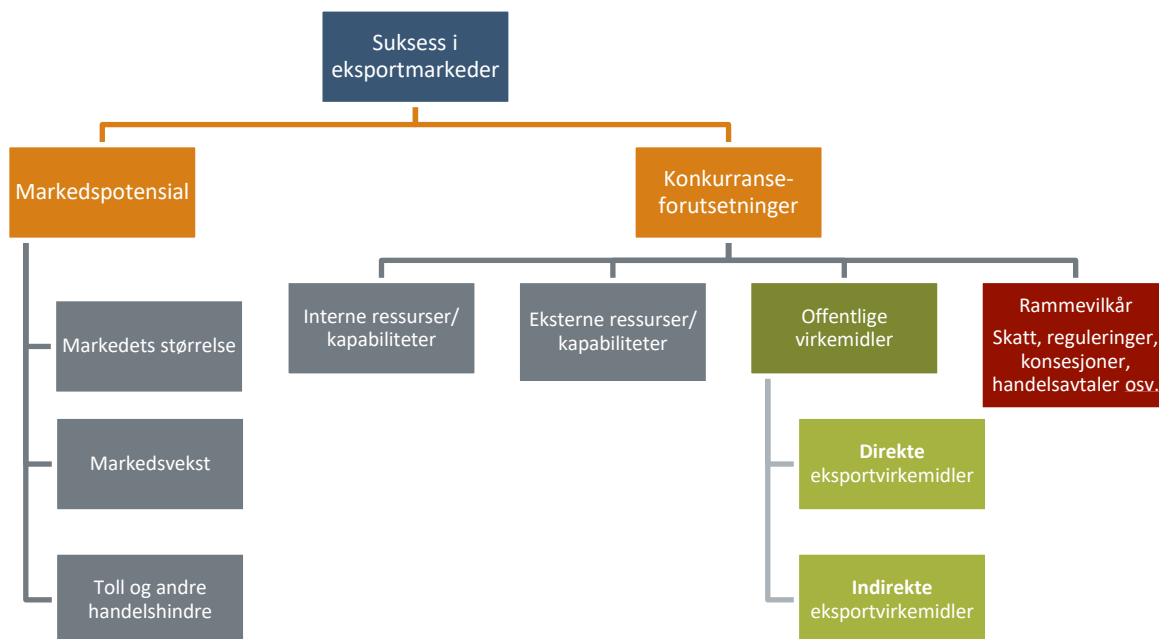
Suksess i eksportmarkeder

Markedspotensial

Konkurranseforutsetninger

Markedets størrelse

Markedsvekst

Toll og andre handelshindre

Interne ressurser/ kapabiliteter

Eksterne ressurser/ kapabiliteter

Offentlige virkemidler

Rammevilkår

Skatt, reguleringer, konsesjoner, handelsavtaler osv.

**Direkte** eksportvirkemidler

**Indirekte** eksportvirkemidler